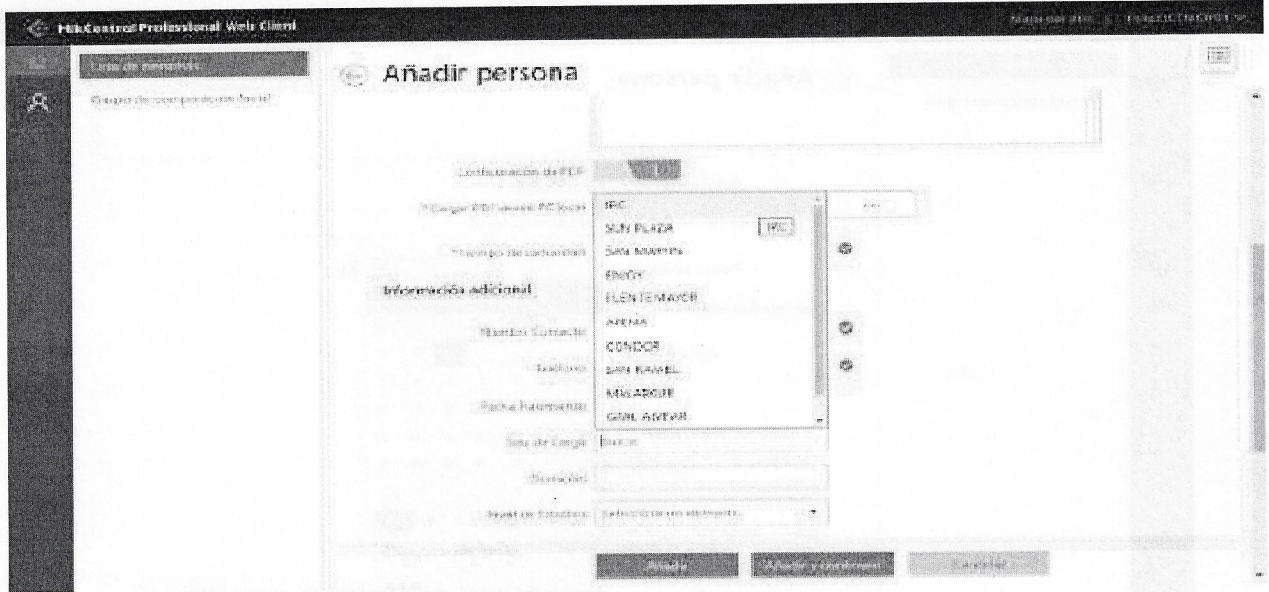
HikCentral Professional Web Client

Lista de miembros

Grupo de comparación facial

Añadir persona

Confirmación de PDF

*Cargar PDF desde PC local

*Tiempo de caducidad

Información adicional

Número Contacto

Teléfono

Fecha Nacimiento

Sitio de Cargo

Dirección

Nivel de Estudios

IPC
SUN PLAZA
SAN MARTIN
ENOY
PUENTE MAYOR
ARENA
CONDOR
SAN RAFAEL
MILAGROS
GRAL ARENAR

IPC

Seleccione un elemento

Añadir

Añadir y continuar

Cancelar